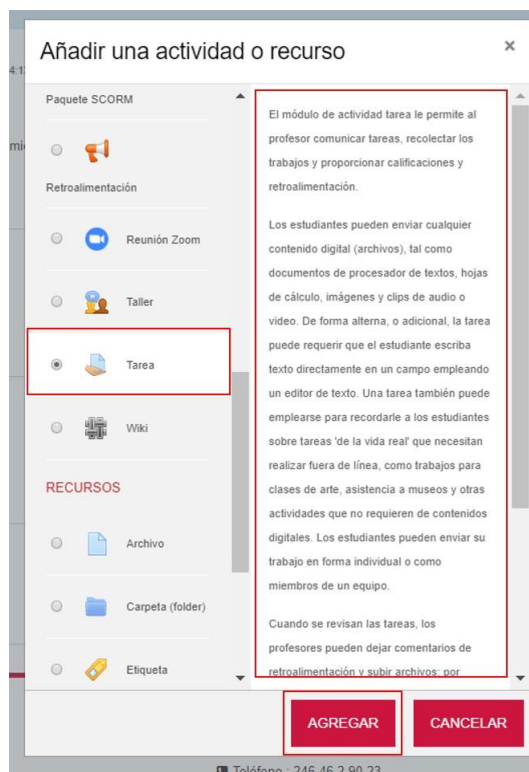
4:1

mi

Añadir una actividad o recurso

×

Paquete SCORM

Retroalimentación

Reunión Zoom

Taller

Tarea

Wiki

RECURSOS

Archivo

Carpeta (folder)

Etiqueta

El módulo de actividad tarea le permite al profesor comunicar tareas, recolectar los trabajos y proporcionar calificaciones y retroalimentación.

Los estudiantes pueden enviar cualquier contenido digital (archivos), tal como documentos de procesador de textos, hojas de cálculo, imágenes y clips de audio o video. De forma alterna, o adicional, la tarea puede requerir que el estudiante escriba texto directamente en un campo empleando un editor de texto. Una tarea también puede emplearse para recordarle a los estudiantes sobre tareas 'de la vida real' que necesitan realizar fuera de línea, como trabajos para clases de arte, asistencia a museos y otras actividades que no requieren de contenidos digitales. Los estudiantes pueden enviar su trabajo en forma individual o como miembros de un equipo.

Cuando se revisan las tareas, los profesores pueden dejar comentarios de retroalimentación y subir archivos; por

AGREGAR

CANCELAR

Teléfono : 246 46 2 90 23